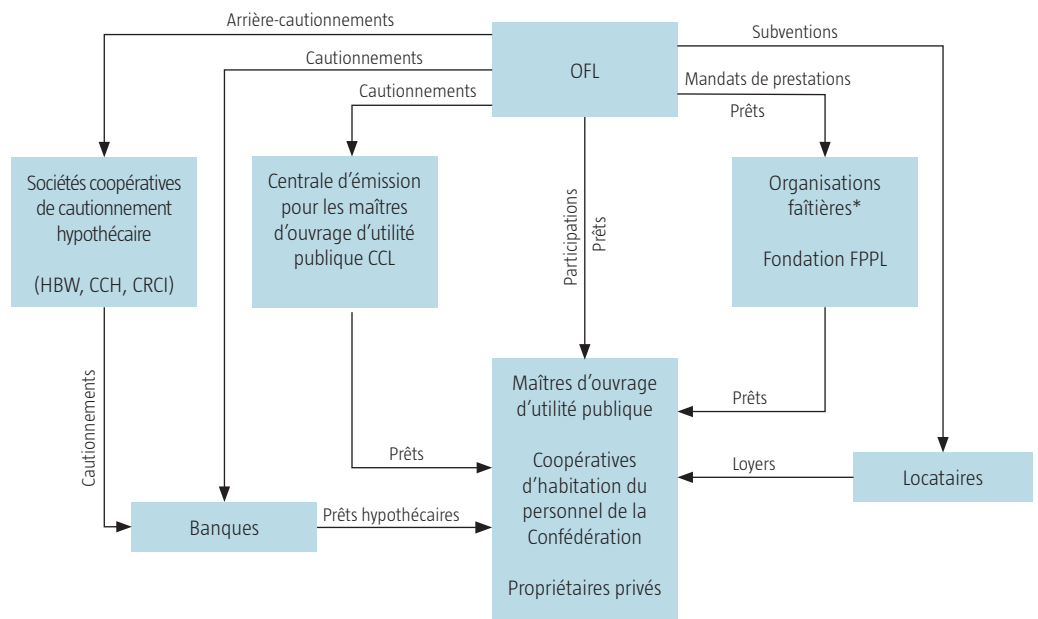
Arrière-cautionnements

Cautionnements

Cautionnements

OFL

Subventions

Mandats de prestations

Prêts

Sociétés coopératives de cautionnement hypothécaire

(HBW, CCH, CRCI)

Centrale d'émission pour les maîtres d'ouvrage d'utilité publique CCL

Participations

Prêts

Organisations faîtières*

Fondation FPPL

Cautionnements

Maîtres d'ouvrage d'utilité publique

Coopératives d'habitation du personnel de la Confédération

Propriétaires privés

Prêts

Prêts

Loyers

Locataires

Banques

Prêts hypothécaires